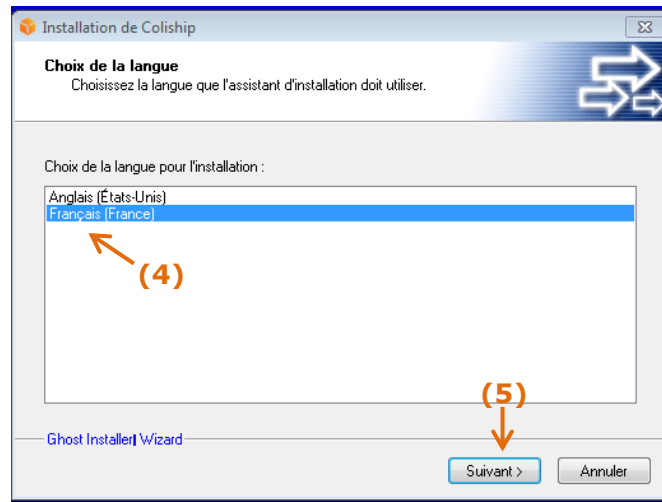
Installation de Coliship

Choix de la langue
Choisissez la langue que l'assistant d'installation doit utiliser.

Choix de la langue pour l'installation :

Anglais (États-Unis)
Français (France)

(4)

(5)

Ghost Installer| Wizard

Suivant >
Annuler